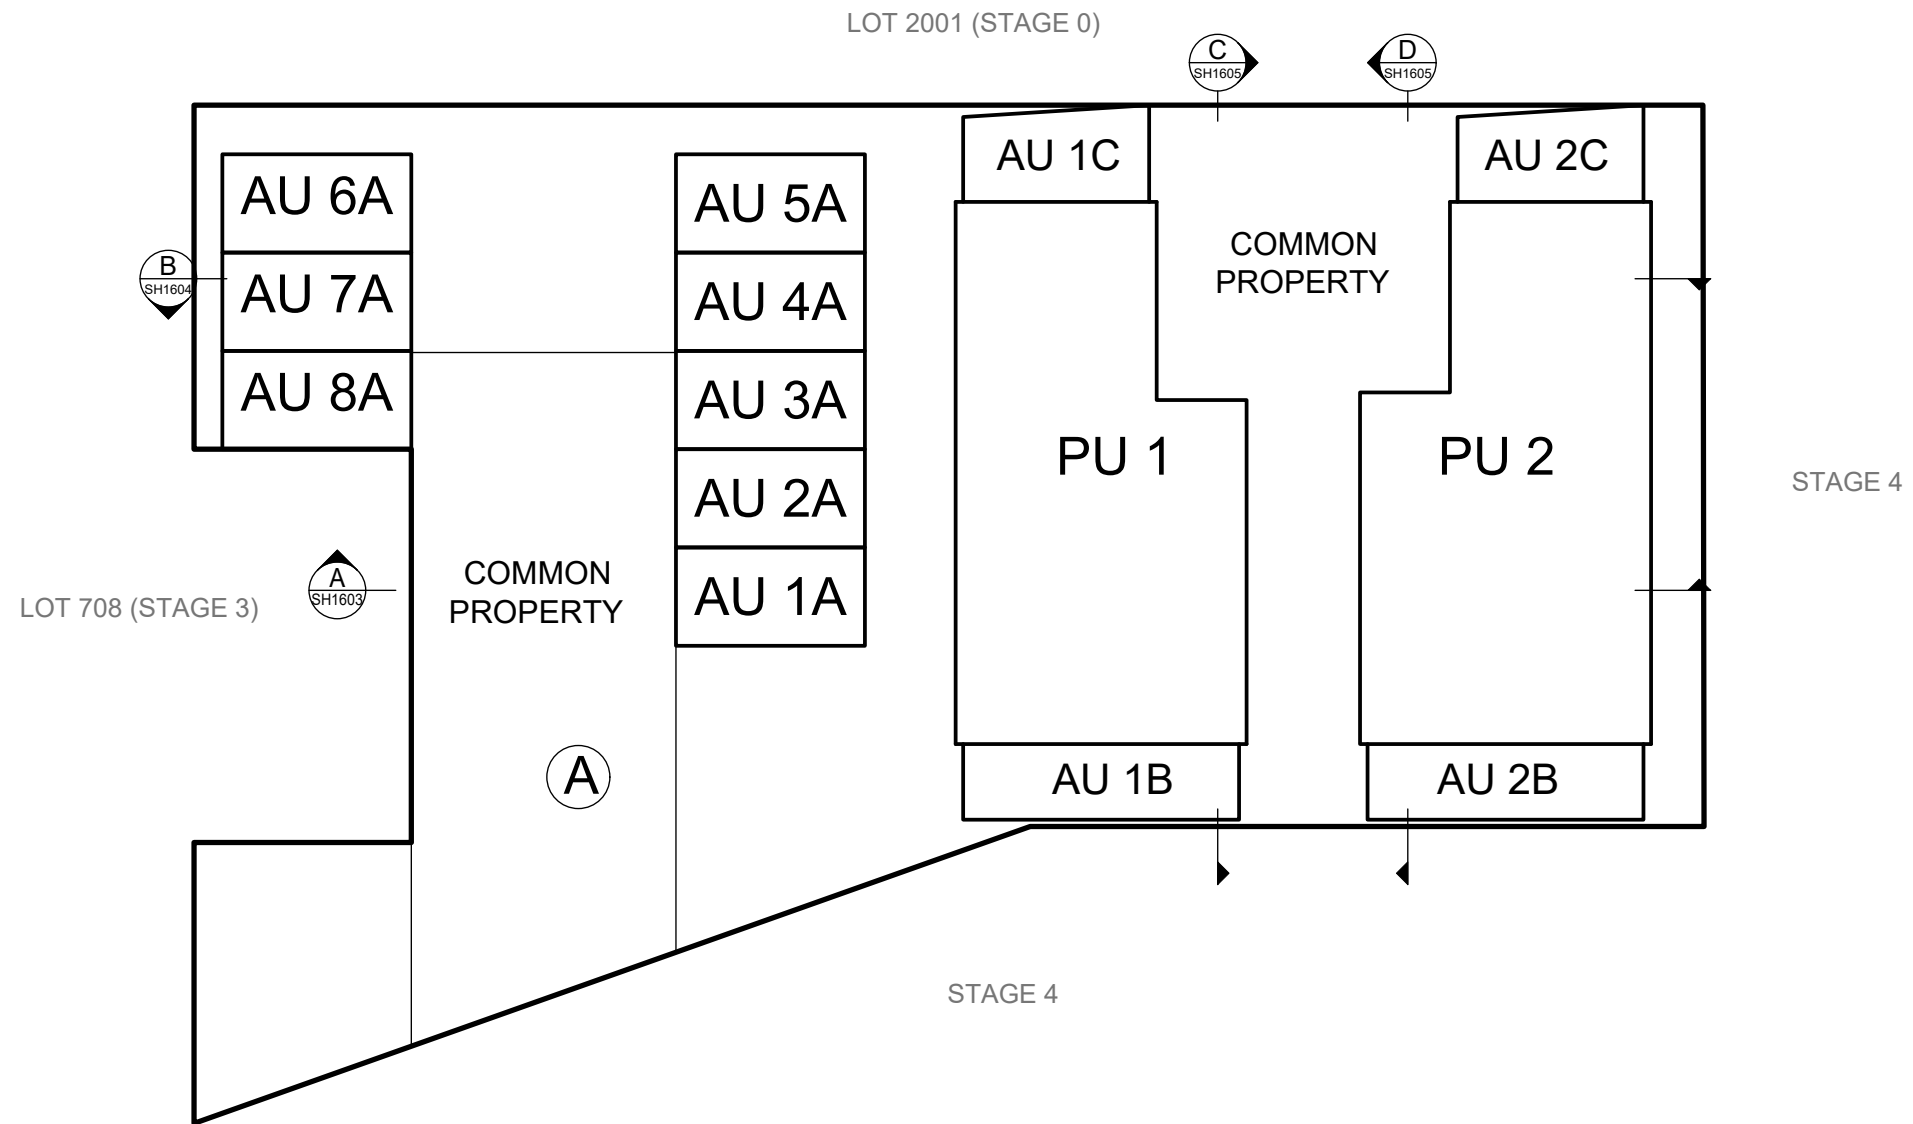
LOT 2001 (STAGE 0)

C
SH1605

D
SH1605

AU 1C

AU 2C

AU 6A

AU 5A

COMMON PROPERTY

B
SH1604

AU 7A

AU 4A

AU 8A

AU 3A

PU 1

PU 2

STAGE 4

AU 2A

A
SH1603

COMMON PROPERTY

LOT 708 (STAGE 3)

AU 1A

A

AU 1B

AU 2B

STAGE 4